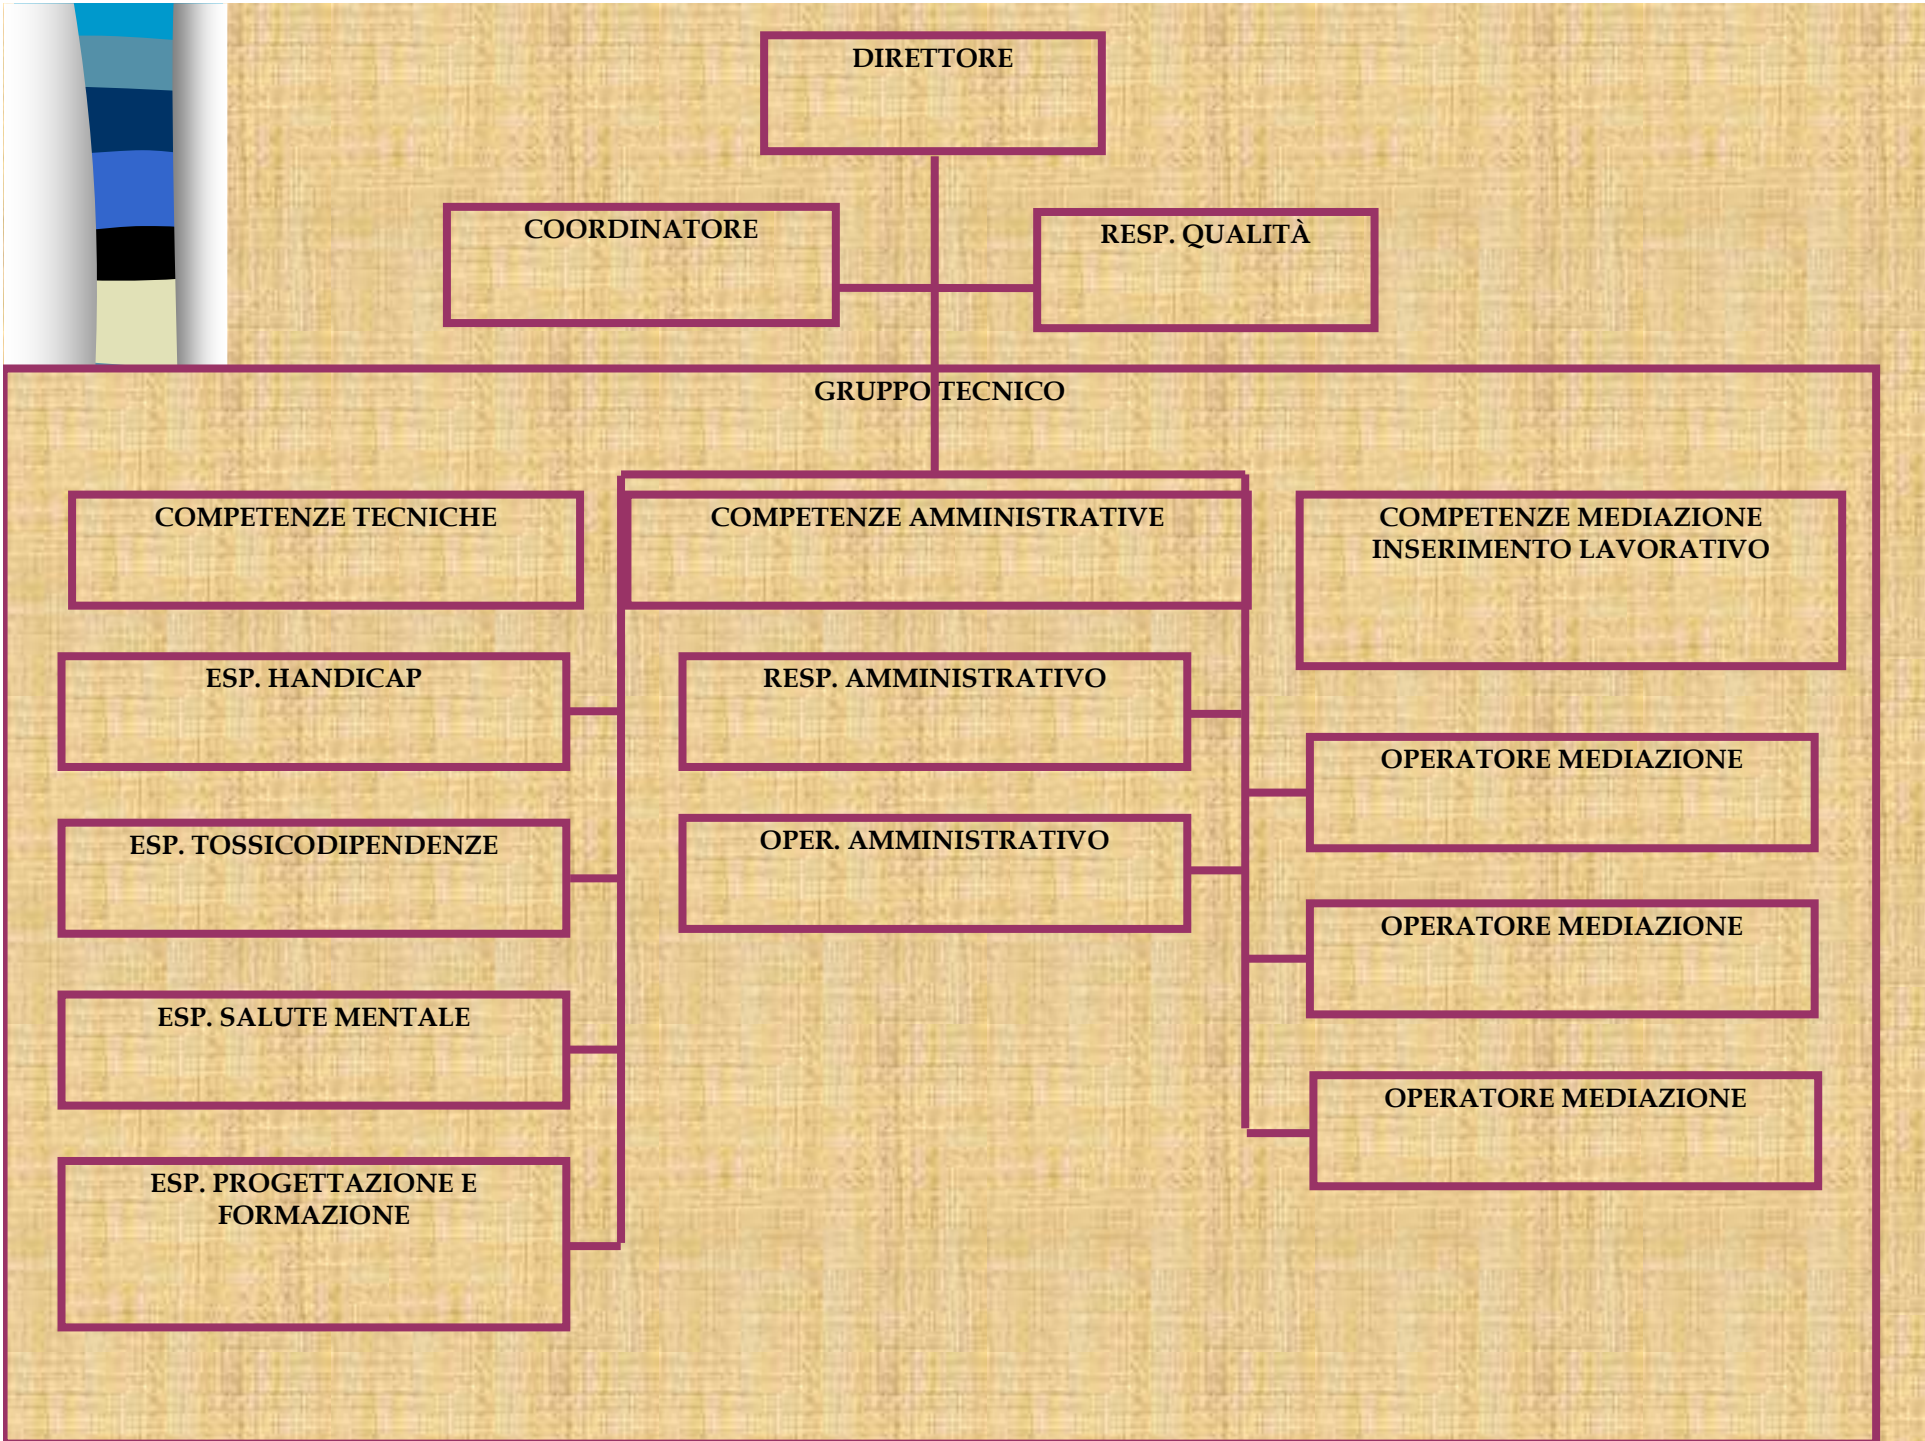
DIRETTORE

COORDINATORE

RESP. QUALITÀ

GRUPPO TECNICO

COMPETENZE TECNICHE

COMPETENZE AMMINISTRATIVE

COMPETENZE MEDIAZIONE INSERIMENTO LAVORATIVO

ESP. HANDICAP

RESP. AMMINISTRATIVO

OPERATORE MEDIAZIONE

ESP. TOSSICODIPENDENZE

OPER. AMMINISTRATIVO

OPERATORE MEDIAZIONE

ESP. SALUTE MENTALE

OPERATORE MEDIAZIONE

ESP. PROGETTAZIONE E FORMAZIONE